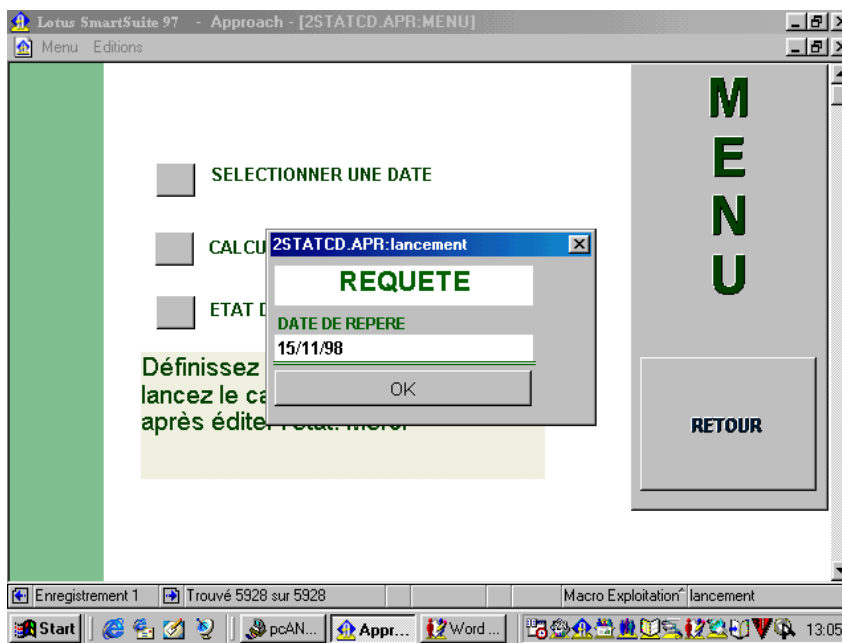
Lotus SmartSuite 97 - Approach - [2STATCD.APR:MENU]

Menu Editions

SELECTIONNER UNE DATE

CALCU

ETAT D

Définissez lancez le ca après éditer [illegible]

2STATCD.APR:lancement

REQUETE

DATE DE REPERE

15/11/98

OK

M
E
N
U

RETOUR

Enregistrement 1

Trouvé 5928 sur 5928

Macro Exploitation^ lancement

Start

pcAN...

Appr...

Word ...

13:05